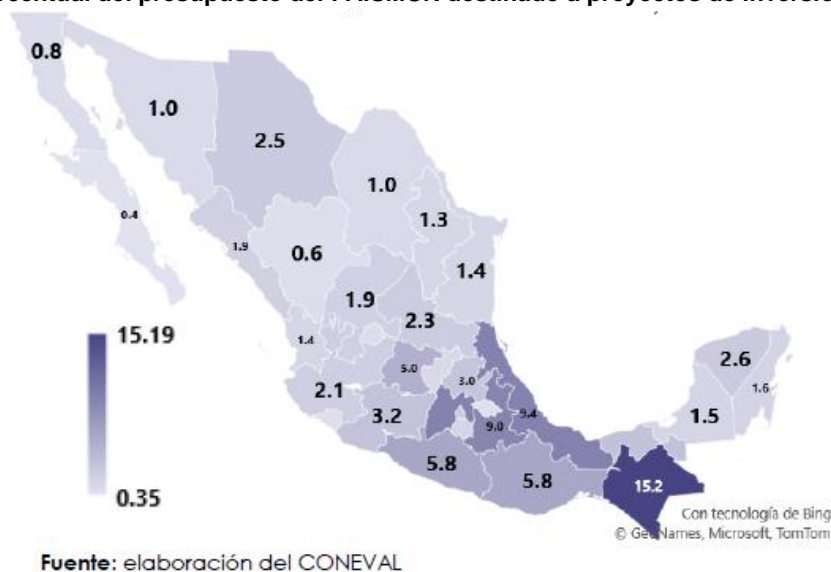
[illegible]centual del presupuesto del FAISMUN destinado a proyectos de inversió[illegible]

0.8
1.0
2.5
1.0
0.4
1.3
1.9
0.6
1.4
1.9
2.3
15.19
1.4
5.0
3.0
2.6
2.1
1.6
9.4
3.2
9.0
1.5
5.8
5.8
15.2
0.35

Con tecnología de Bing
© GeoNames, Microsoft, TomTom

Fuente: elaboración del CONEVAL